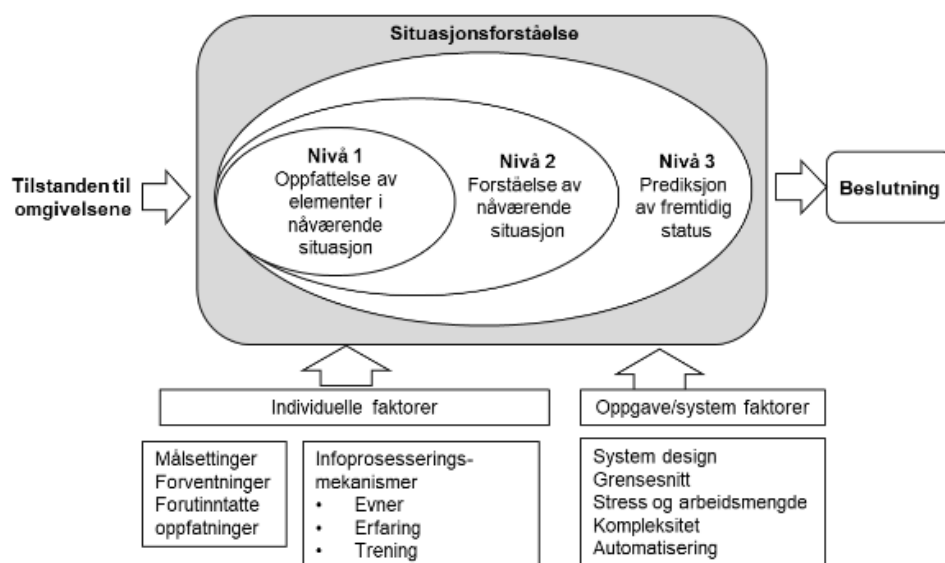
Situasjonsforståelse

Tilstanden til omgivelsene

Nivå 1
Oppfattelse av elementer i nåværende situasjon

Nivå 2
Forståelse av nåværende situasjon

Nivå 3
Prediksjon av fremtidig status

Beslutning

Individuelle faktorer

Oppgave/system faktorer

Målsettinger
Forventninger
Forutinntatte oppfatninger

Infoprosesseringsmekanismer
• Evner
• Erfaring
• Trening

System design
Grensesnitt
Stress og arbeidsmengde
Kompleksitet
Automatisering